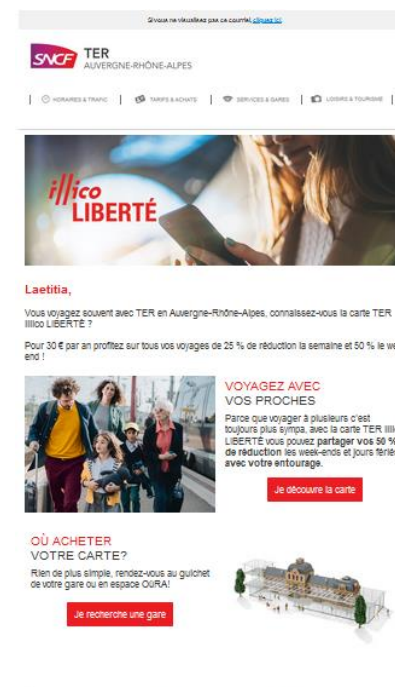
Si vous ne visualisez pas ce courriel cliquez ici.

SNCF TER AUVERGNE-RHÔNE-ALPES

HORAIRES & TRAFIC | TARIFS & ACHATS | SERVICES & GARES | LOISIRS & TOURISME

illico LIBERTÉ

Laetitia,

Vous voyagez souvent avec TER en Auvergne-Rhône-Alpes, connaissez-vous la carte TER illico LIBERTÉ ?

Pour 30 € par an profitez sur tous vos voyages de 25 % de réduction la semaine et 50 % le week-end !

VOYAGEZ AVEC VOS PROCHES

Parce que voyager à plusieurs c'est toujours plus sympa, avec la carte TER illico LIBERTÉ vous pouvez partager vos 50 % de réduction les week-ends et jours fériés avec votre entourage.

Je découvre la carte

OÙ ACHETER VOTRE CARTE?

Rien de plus simple, rendez-vous au guichet de votre gare ou en espace OùRA!

Je recherche une gare